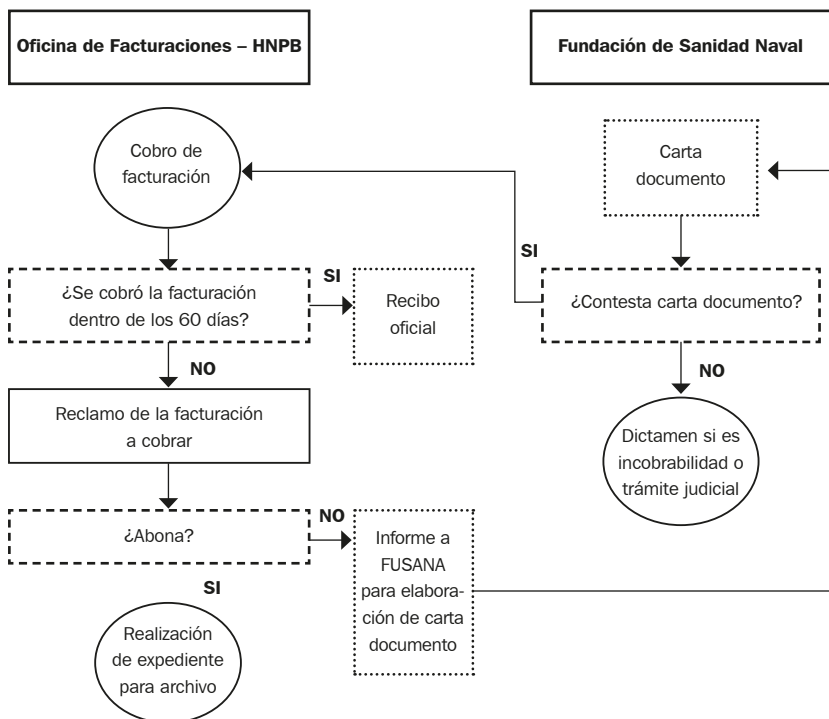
Oficina de Facturaciones – HNPB

Fundación de Sanidad Naval

Cobro de facturación

Carta documento

SI

¿Se cobró la facturación dentro de los 60 días?

SI

Recibo oficial

¿Contesta carta documento?

NO

NO

Reclamo de la facturación a cobrar

Dictamen si es incobrabilidad o trámite judicial

¿Abona?

NO

Informe a FUSANA para elaboración de carta documento

SI

Realización de expediente para archivo